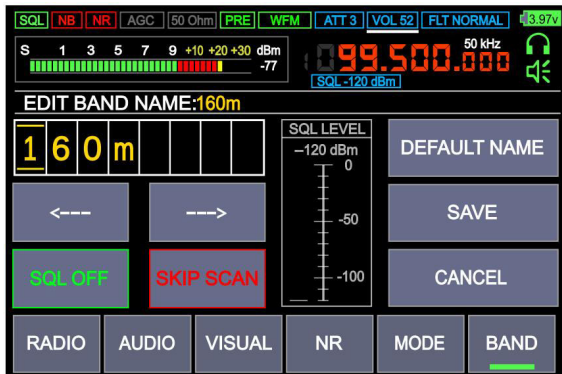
SQL NB NR AGC 50 Ohm PRE WFM ATT 3 VOL 52 FLT NORMAL 3.97v

S 1 3 5 7 9 +10 +20 +30 dBm
-77

099.500.000
50 kHz
SQL -120 dBm

EDIT BAND NAME:160m

1 6 0 m

SQL LEVEL
–120 dBm
0
-50
-100

DEFAULT NAME

<---

--->

SAVE

SQL OFF

SKIP SCAN

CANCEL

RADIO AUDIO VISUAL NR MODE BAND